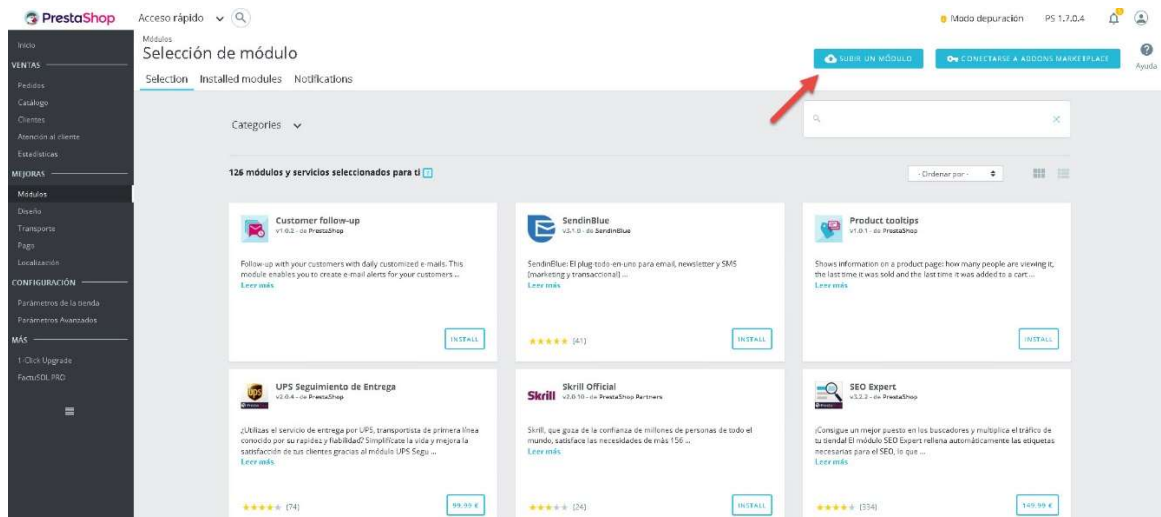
PrestaShop Acceso rápido

Modo depuración PS 1.7.0.4

Inicio
VENTAS
Pedidos
Catálogo
Clientes
Atención al cliente
Estadísticas
MEJORAS
Módulos
Diseño
Transporte
Pago
Localización
CONFIGURACIÓN
Parámetros de la tienda
Parámetros Avanzados
MÁS
1-Click Upgrade
FactuSOL PRO

Módulos
Selección de módulo

SUBIR UN MÓDULO
CONECTARSE A ADDONS MARKETPLACE
Ayuda

Selection Installed modules Notifications

Categories

126 módulos y servicios seleccionados para ti

- Ordenar por -

Customer follow-up
v1.0.2 - de PrestaShop
Follow-up with your customers with daily customized e-mails. This module enables you to create e-mail alerts for your customers ...
Leer más
INSTALL

SendinBlue
v3.1.0 - de SendinBlue
SendinBlue: El plug-todo-en-uno para email, newsletter y SMS (marketing y transaccional) ...
Leer más
(41)
INSTALL

Product tooltips
v1.0.1 - de PrestaShop
Shows information on a product page: how many people are viewing it, the last time it was sold and the last time it was added to a cart ...
Leer más
INSTALL

UPS Seguimiento de Entrega
v2.0.4 - de PrestaShop
¿Utilizas el servicio de entrega por UPS, transportista de primera línea conocido por su rapidez y fiabilidad? Simplifícate la vida y mejora la satisfacción de tus clientes gracias al módulo UPS Segu ...
Leer más
(74)
99,99 €

Skrill Official
v2.0.10 - de PrestaShop Partners
Skrill, que goza de la confianza de millones de personas de todo el mundo, satisface las necesidades de más 156 ...
Leer más
(24)
INSTALL

SEO Expert
v3.2.2 - de PrestaShop
¡Consigue un mejor puesto en los buscadores y multiplica el tráfico de tu tienda! El módulo SEO Expert rellena automáticamente las etiquetas necesarias para el SEO, lo que ...
Leer más
(334)
149,99 €